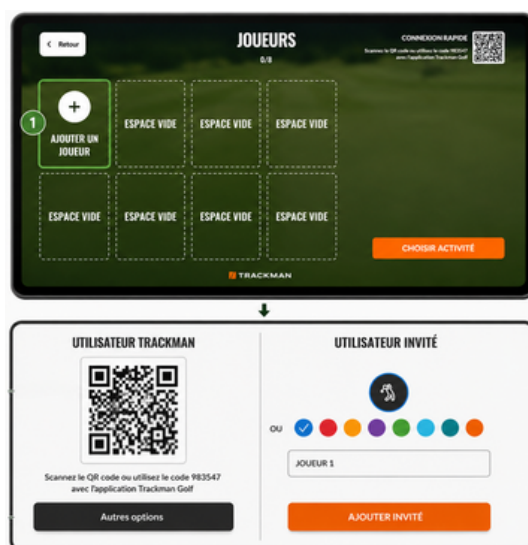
Retour

JOUEURS
0/8

CONNEXION RAPIDE
Scannez le QR code ou utilisez le code 983547 avec l'application Trackman Golf

1
+
AJOUTER UN JOUEUR

ESPACE VIDE

ESPACE VIDE

ESPACE VIDE

ESPACE VIDE

ESPACE VIDE

ESPACE VIDE

ESPACE VIDE

CHOISIR ACTIVITÉ

TRACKMAN

UTILISATEUR TRACKMAN

Scannez le QR code ou utilisez le code 983547 avec l'application Trackman Golf

Autres options

UTILISATEUR INVITÉ

OU

JOUEUR 1

AJOUTER INVITÉ